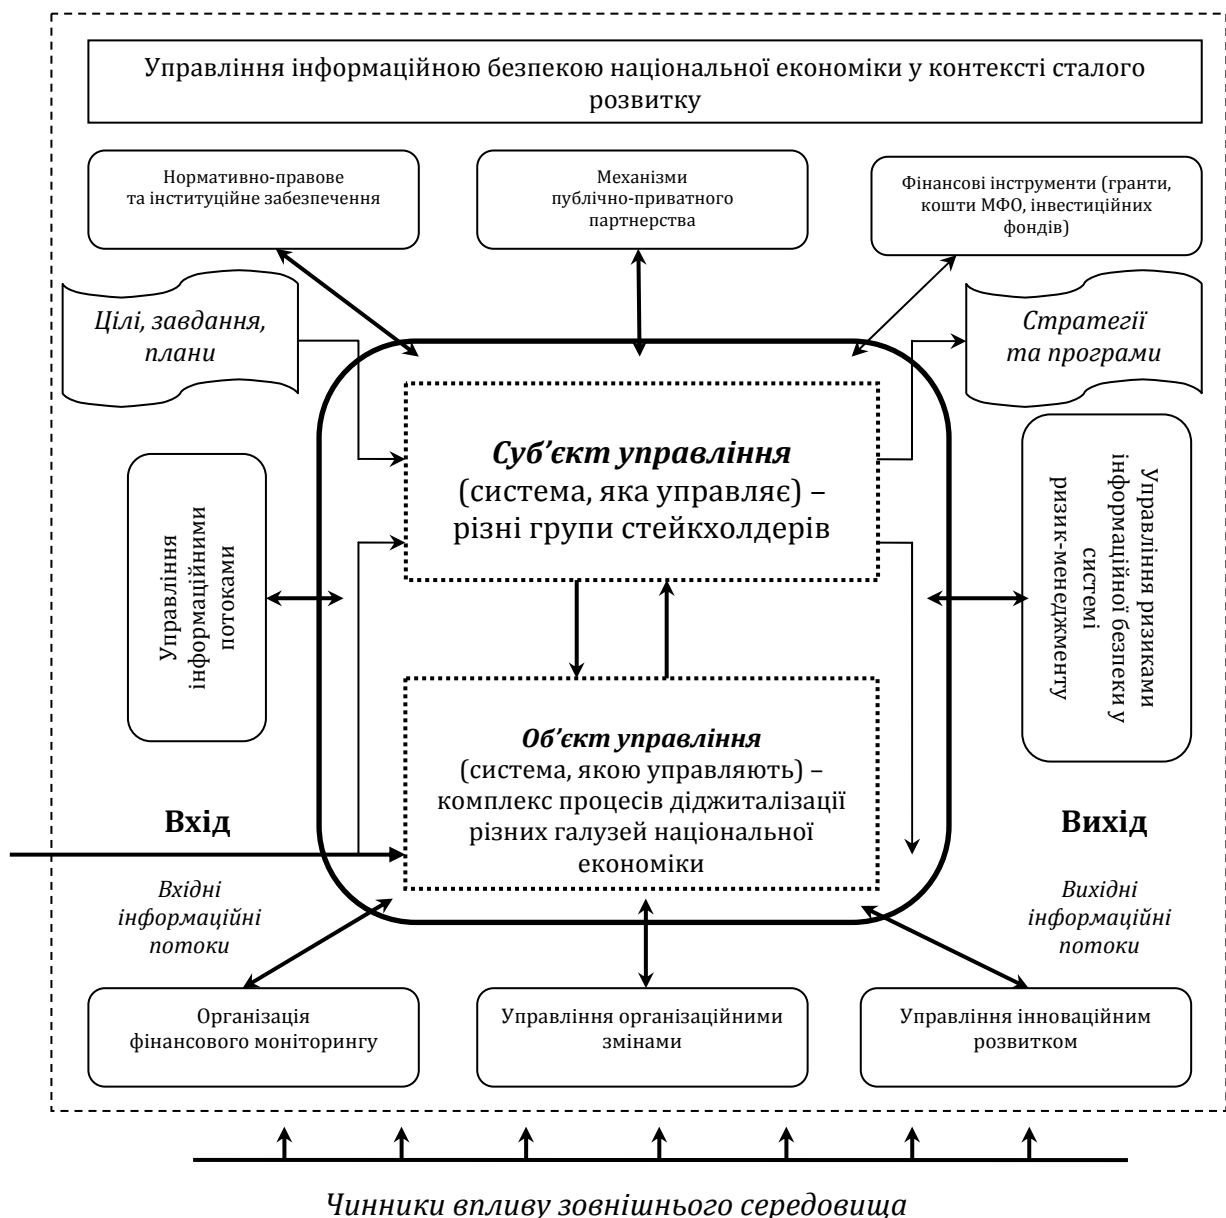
Управління інформаційною безпекою національної економіки у контексті сталого розвитку

Нормативно-правове та інституційне забезпечення

Механізми публічно-приватного партнерства

Фінансові інструменти (гранти, кошти МФО, інвестиційних фондів)

Цілі, завдання, плани

Стратегії та програми

Управління інформаційними потоками

Суб'єкт управління (система, яка управляє) – різні групи стейкхолдерів

Управління ризиками інформаційної безпеки у системі ризик-менеджменту

Об'єкт управління (система, якою управляють) – комплекс процесів діджиталізації різних галузей національної економіки

Вхід

Вихід

Вхідні інформаційні потоки

Вихідні інформаційні потоки

Організація фінансового моніторингу

Управління організаційними змінами

Управління інноваційним розвитком

Чинники впливу зовнішнього середовища